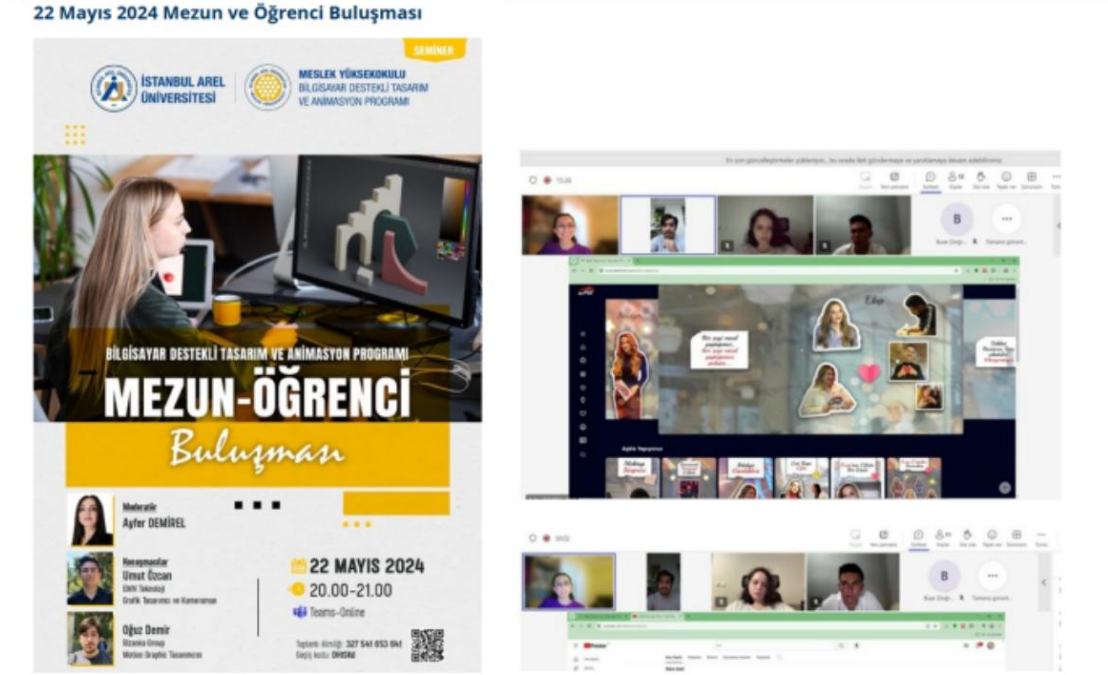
22 Mayıs 2024 Mezun ve Öğrenci Buluşması

SEMİNER

İSTANBUL AREL ÜNİVERSİTESİ

MESLEK YÜKSEKOKULU
BİLGİSAYAR DESTEKLİ TASARIM VE ANİMASYON PROGRAMI

BİLGİSAYAR DESTEKLİ TASARIM VE ANİMASYON PROGRAMI

MEZUN-ÖĞRENCİ

Buluşması

Moderatör
Ayfer DEMİREL

Konuşmacılar
Umut Özcan
EMN Teknoloji
Grafik Tasarımcı ve Kameraman

Oğuz Demir
Bizarre Group
Motion Graphic Tasarımcısı

22 MAYIS 2024
20.00-21.00
Teams-Online

Toplantı Kimliği: 327 541 053 041
Geçiş kodu: DHSRU

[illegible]

Buse Özgi...

Tamamı gizemli...

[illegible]